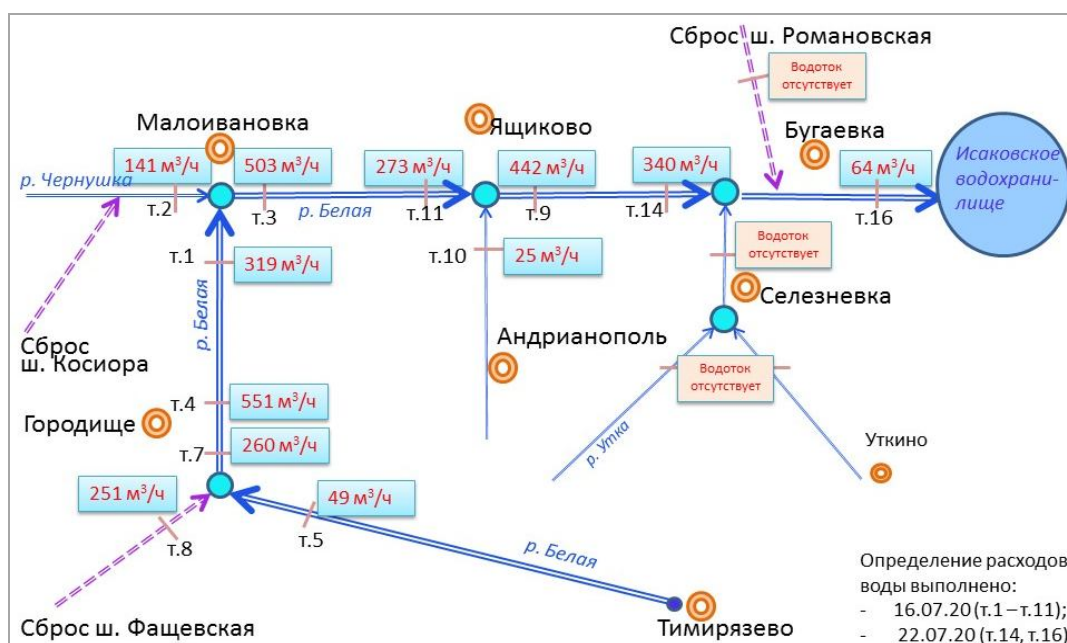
Сброс ш. Романовская

Водоток отсутствует

Малоивановка

Ящиково

Бугаевка

141 м³/ч

503 м³/ч

273 м³/ч

442 м³/ч

340 м³/ч

64 м³/ч

Исаковское водохранилище

р. Чернушка

т.2

т.3

р. Белая

т.11

т.9

т.14

т.16

т.1

319 м³/ч

т.10

25 м³/ч

Водоток отсутствует

Селезневка

р. Белая

Андрианополь

Сброс ш. Косиора

Водоток отсутствует

т.4

551 м³/ч

Городище

т.7

260 м³/ч

р. Утка

Уткино

251 м³/ч

49 м³/ч

т.8

т.5

р. Белая

Сброс ш. Фащевская

Тимирязево

Определение расходов воды выполнено:
- 16.07.20 (т.1 – т.11);
- 22.07.20 (т.14, т.16)